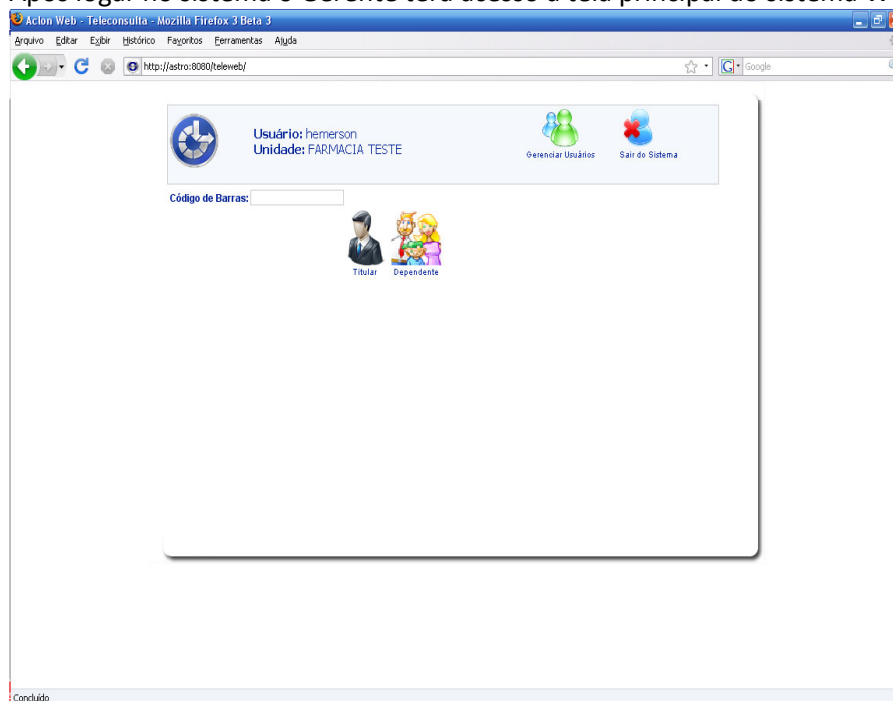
Após logar no sistema o Gerente terá acesso a tela principal do sistema

Aclon Web - Teleconsulta - Mozilla Firefox 3 Beta 3

Arquivo Editar Exibir Histórico Favoritos Ferramentas Ajuda

http://astro:8080/teleweb/

Google

Usuário: hemerson
Unidade: FARMACIA TESTE

Gerenciar Usuários

Sair do Sistema

Código de Barras:

Titular

Dependente

Concluído